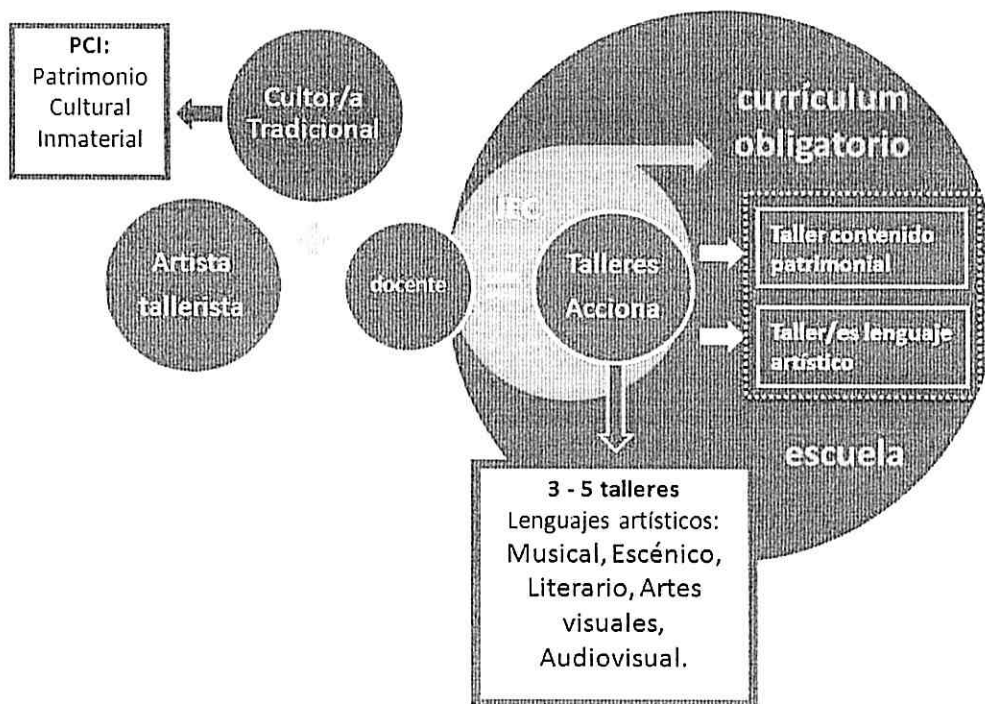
PCI:
Patrimonio Cultural Inmaterial

Cultor/a Tradicional

currículum obligatorio

LEC

Artista tallerista

+

docente

=

Talleres Acciona

Taller contenido patrimonial

Taller/es lenguaje artístico

escuela

3 - 5 talleres
Lenguajes artísticos:
Musical, Escénico, Literario, Artes visuales, Audiovisual.